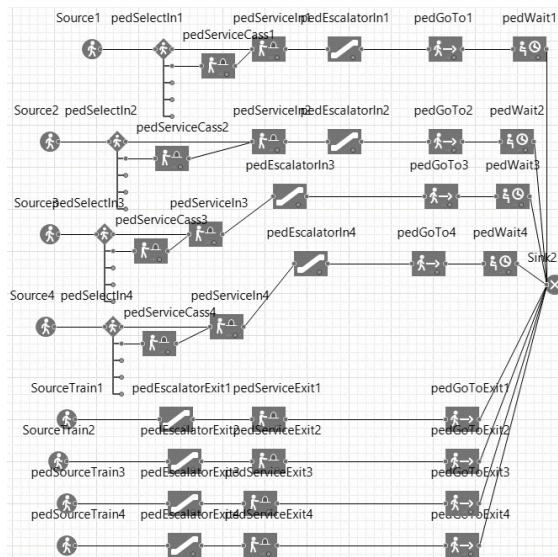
Source1 pedSelectIn1 pedServiceIn1 pedEscalatorIn1 pedGoTo1 pedWait1
pedServiceCass1
pedServiceCass2
Source2 pedSelectIn2 pedServiceIn2 pedEscalatorIn2 pedGoTo2 pedWait2
pedEscalatorIn3 pedGoTo3 pedWait3
Source3 pedSelectIn3 pedServiceIn3
pedServiceCass3
pedEscalatorIn4 pedGoTo4 pedWait4
Sink2
Source4 pedSelectIn4 pedServiceIn4
pedServiceCass4
SourceTrain1 pedEscalatorExit1 pedServiceExit1 pedGoToExit1
SourceTrain2 pedEscalatorExit2 pedServiceExit2 pedGoToExit2
pedSourceTrain3 pedEscalatorExit3 pedServiceExit3 pedGoToExit3
pedSourceTrain4 pedEscalatorExit4 pedServiceExit4 pedGoToExit4